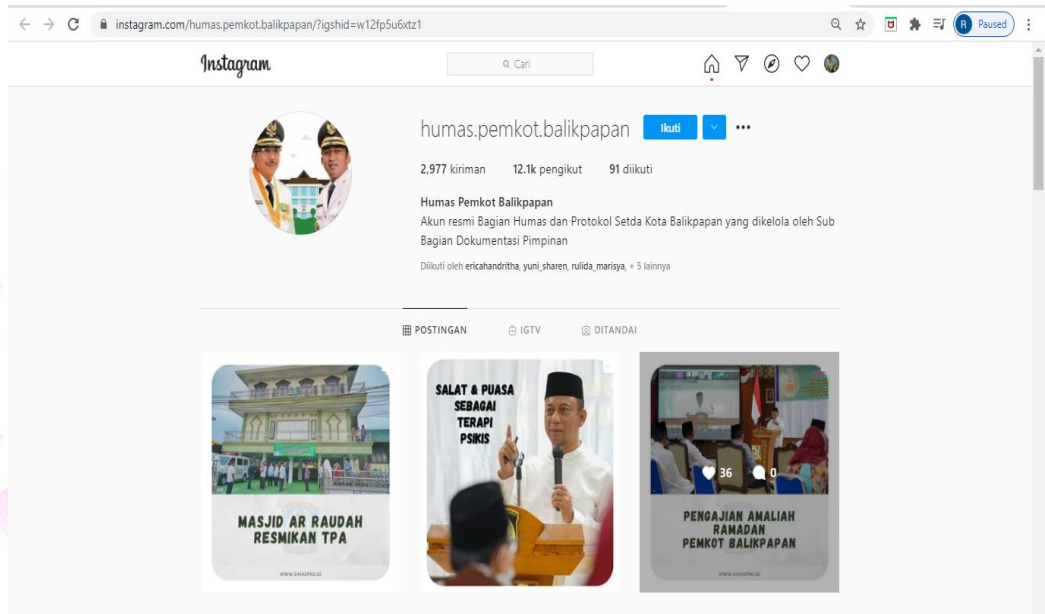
instagram.com/humas.pemkot.balikpapan/?igshid=w12fp5u6xtz1

R Paused

Instagram

Cari

humas.pemkot.balikpapan Ikuti ...

2,977 kiriman 12.1k pengikut 91 diikuti

Humas Pemkot Balikpapan
Akun resmi Bagian Humas dan Protokol Setda Kota Balikpapan yang dikelola oleh Sub Bagian Dokumentasi Pimpinan

Diikuti oleh ericahandritha, yuni_sharen, rulida_marisya, + 5 lainnya

POSTINGAN IGTV DITANDAI

MASJID AR RAUDAH RESMIKAN TPA

SALAT & PUASA SEBAGAI TERAPI PSIKIS

36 0

PENGAJIAN AMALIAH RAMADAN PEMKOT BALIKPAPAN